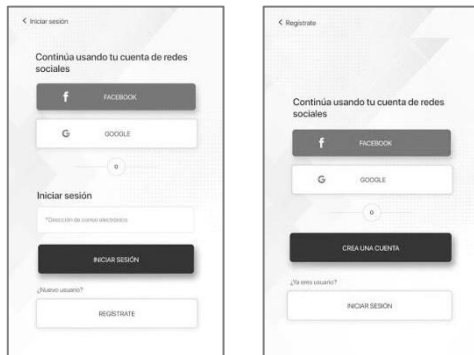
< Iniciar sesión

Continúa usando tu cuenta de redes sociales

f FACEBOOK

G GOOGLE

O

Iniciar sesión

*Dirección de correo electrónico

INICIAR SESIÓN

¿Nuevo usuario?

REGISTRATE

< Registrate

Continúa usando tu cuenta de redes sociales

f FACEBOOK

G GOOGLE

O

CREA UNA CUENTA

¿Ya eres usuario?

INICIAR SESIÓN